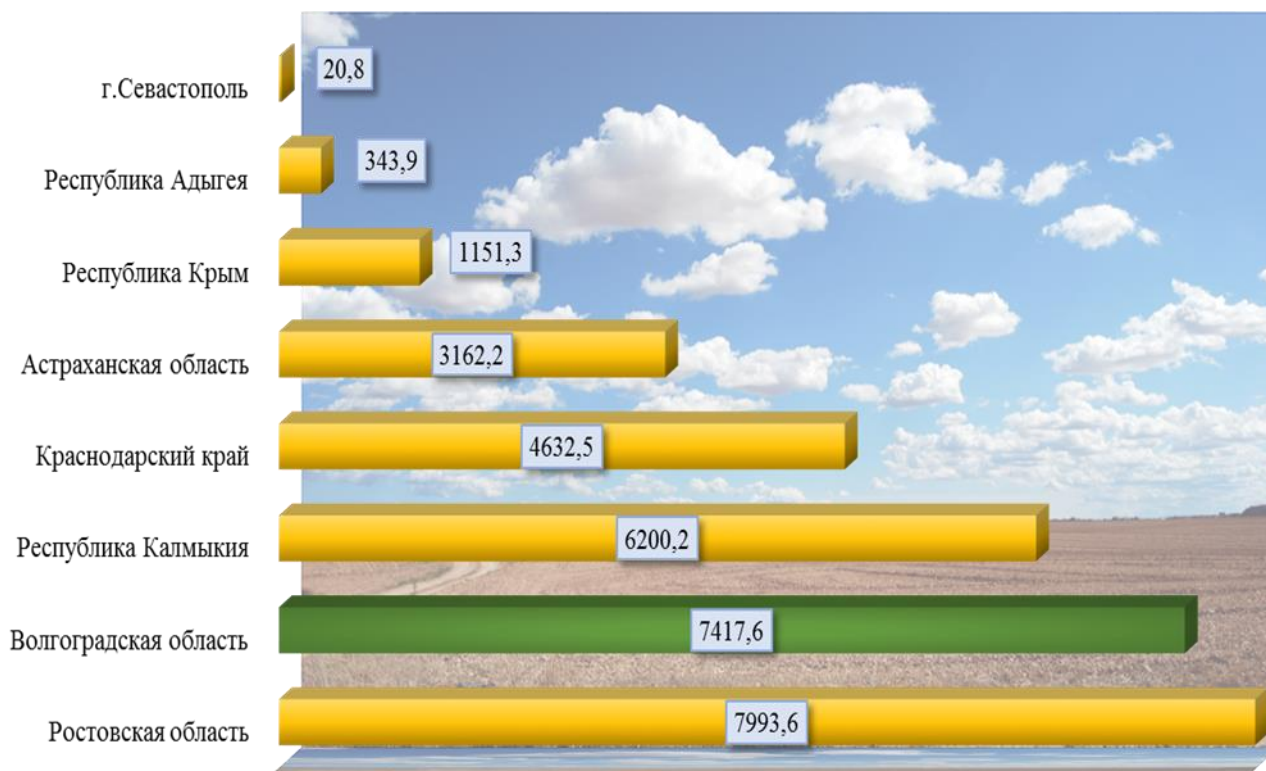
г.Севастополь 20,8

Республика Адыгея 343,9

Республика Крым 1151,3

Астраханская область 3162,2

Краснодарский край 4632,5

Республика Калмыкия 6200,2

Волгоградская область 7417,6

Ростовская область 7993,6